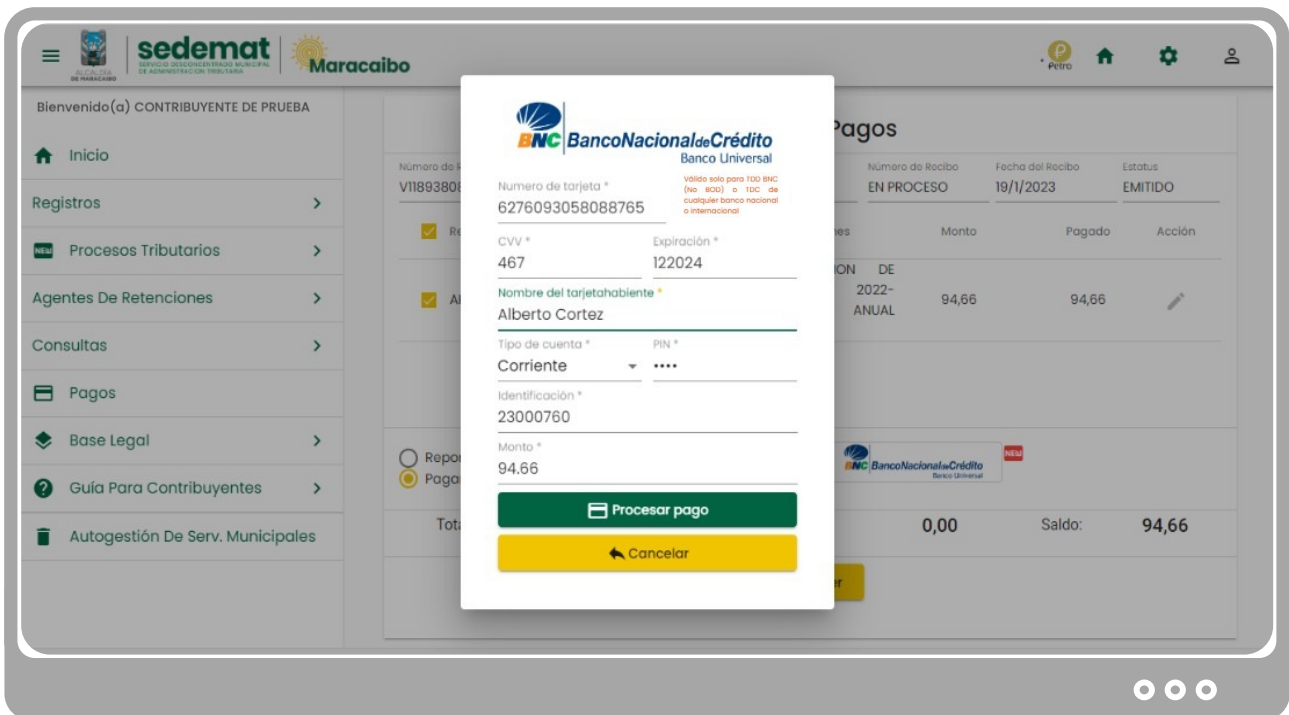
ALCALDÍA DE MARACAIBO sedemat SERVICIO DESCONCENTRADO MUNICIPAL DE ADMINISTRACIÓN TRIBUTARIA Maracaibo

Petro

Bienvenido(a) CONTRIBUYENTE DE PRUEBA

Inicio

Registros

NEW Procesos Tributarios

Agentes De Retenciones

Consultas

Pagos

Base Legal

Guía Para Contribuyentes

Autogestión De Serv. Municipales

Pagos

Número de R
V11893808

Número de Recibo
EN PROCESO

Fecha del Recibo
19/1/2023

Estatus
EMITIDO

Re

Monto | Pagado | Acción

Al

ON DE 2022- ANUAL | 94,66 | 94,66

Repor
Paga

BNC BancoNacionaldeCrédito Banco Universal NEW

Tot

0,00

Saldo: 94,66

BNC BancoNacionaldeCrédito
Banco Universal

Numero de tarjeta *
6276093058088765

Válido solo para TDD BNC (No BOD) o TDC de cualquier banco nacional o internacional

CVV *
467

Expiración *
122024

Nombre del tarjetahabiente *
Alberto Cortez

Tipo de cuenta *
Corriente

PIN *
••••

Identificación *
23000760

Monto *
94.66

Procesar pago

Cancelar